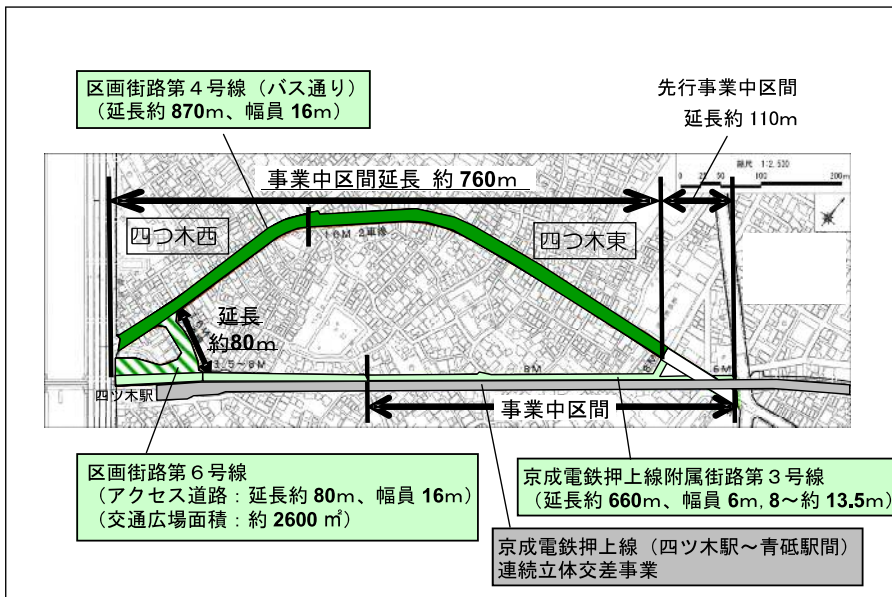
区画街路第４号線（バス通り）
（延長約 870m、幅員 16m）

先行事業中区間
延長約 110m

事業中区間延長 約 760m

縮尺 1:2,500
0 25 50 100 200m

四つ木西

16M 2車線

四つ木東

延長
約80m

3.5～8M

8M

6M

四ツ木駅

事業中区間

区画街路第６号線
（アクセス道路：延長約 80m、幅員 16m）
（交通広場面積：約 2600 ㎡）

京成電鉄押上線附属街路第３号線
（延長約 660m、幅員 6m, 8～約 13.5m）

京成電鉄押上線（四ツ木駅～青砥駅間）
連続立体交差事業